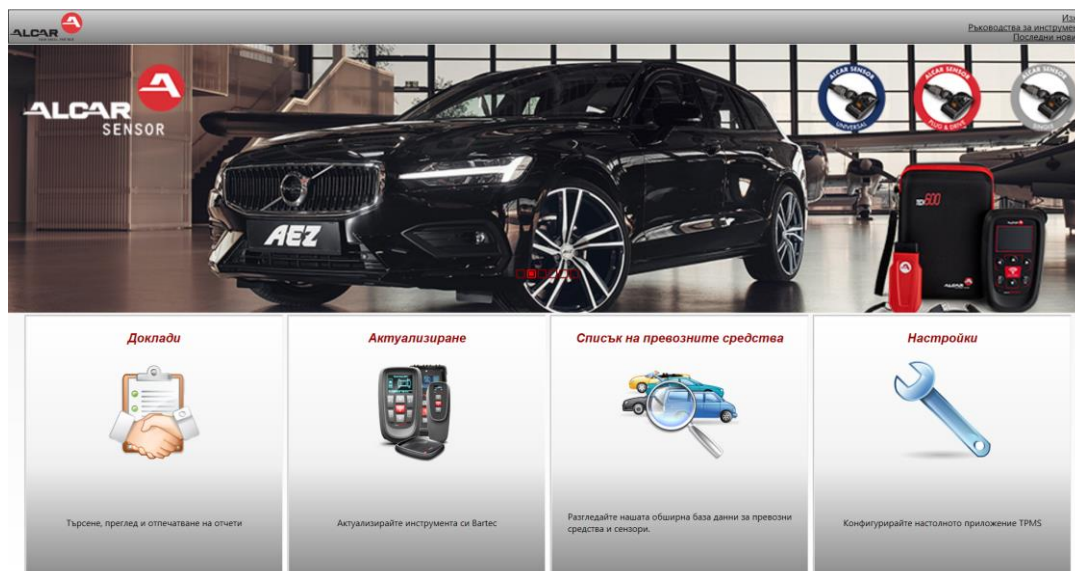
ALCAR

Изх
Ръководства за инструме
Последни нови

ALCAR SENSOR

ALCAR SENSOR UNIVERSAL

ALCAR SENSOR PLUG & DRIVE

ALCAR SENSOR

AEZ

TECH600

Доклади

Търсене, преглед и отпечатване на отчети

Актуализиране

Актуализирайте инструмента си Bartec

Списък на превозните средства

Разгледайте нашата обширна база данни за превозни средства и сензори.

Настройки

Конфигурирайте настолното приложение TPMS